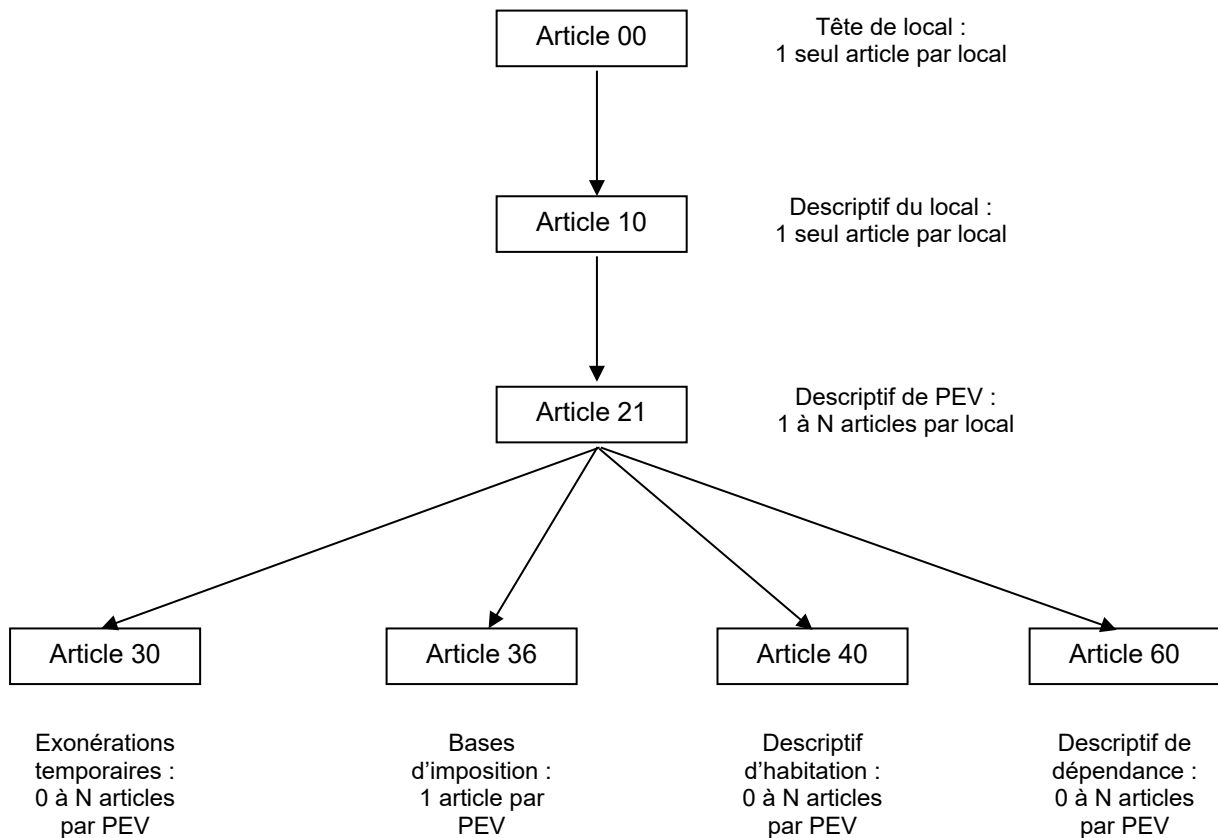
Article 00

Tête de local :
1 seul article par local

Article 10

Descriptif du local :
1 seul article par local

Article 21

Descriptif de PEV :
1 à N articles par local

Article 30

Article 36

Article 40

Article 60

Exonérations temporaires : 0 à N articles par PEV

Bases d'imposition : 1 article par PEV

Descriptif d'habitation : 0 à N articles par PEV

Descriptif de dépendance : 0 à N articles par PEV